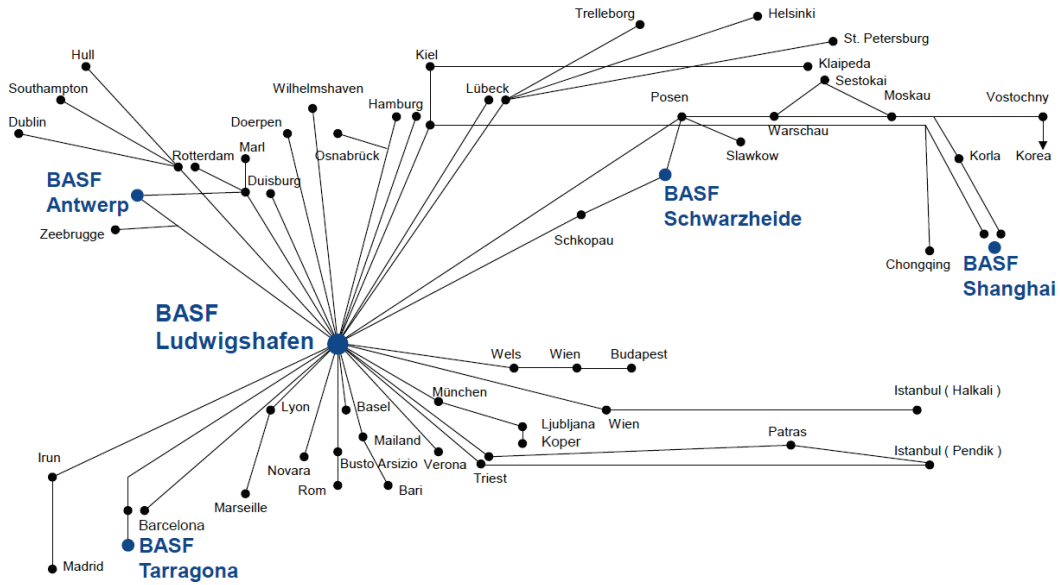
Trelleborg
Helsinki
St. Petersburg
Hull
Kiel
Klaipeda
Sestokai
Southampton
Wilhelmshaven
Lübeck
Posen
Moskau
Vostochny
Hamburg
Dublin
Doerpen
Warschau
Osnabrück
Korea
Korla
Rotterdam
Marl
Slawkow
BASF Antwerp
Duisburg
BASF Schwarzheide
Zeebrugge
Schkopau
Chongqing
BASF Shanghai
BASF Ludwigshafen
Wels
Wien
Budapest
München
Istanbul ( Halkali )
Lyon
Basel
Ljubljana
Wien
Koper
Patras
Irun
Mailand
Istanbul ( Pendik )
Novara
Busto Arsizio
Verona
Triest
Rom
Bari
Marseille
Barcelona
BASF Tarragona
Madrid